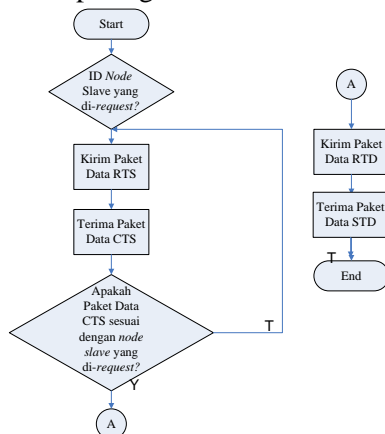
Start

ID Node Slave yang di-request?

Kirim Paket Data RTS

Terima Paket Data CTS

Apakah Paket Data CTS sesuai dengan node slave yang di-request?

T

Y

A

A

Kirim Paket Data RTD

Terima Paket Data STD

T

End